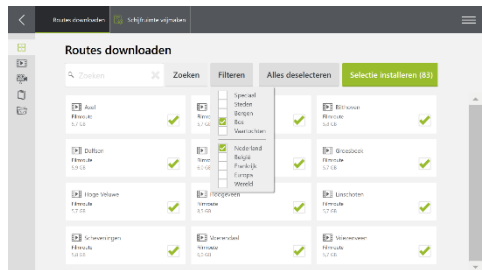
Routes downloaden | Schijfruimte vrijmaken

Routes downloaden

Zoeken | Zoeken | Filteren | Alles deselecteren | Selectie installeren (83)

Speciaal
Steden
Bergen
Bos
Vaarkachten

Nederland
België
Frankrijk
Europa
Wereld

Axel
Filmroute
5,7 GB

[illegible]
Filmroute
5,7 GB

Blithoven
Filmroute
5,4 GB

Dalfsen
Filmroute
5,9 GB

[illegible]
Filmroute
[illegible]

Groesbeek
Filmroute
5,7 GB

Hoge Veluwe
Filmroute
5,7 GB

Hoogeveen
Filmroute
6,5 GB

Linschoten
Filmroute
5,2 GB

Schevenigen
Filmroute
5,4 GB

Veenendaal
Filmroute
5,7 GB

Wolvenvenen
Filmroute
5,5 GB